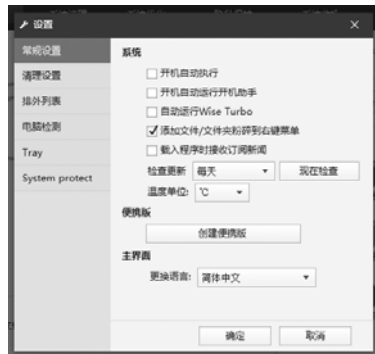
设置
×
常规设置
清理设置
排外列表
电脑检测
Tray
System protect
系统
开机自动执行
开机自动运行开机助手
自动运行Wise Turbo
添加文件/文件夹粉碎到右键菜单
载入程序时接收订阅新闻
检查更新 每天
现在检查
温度单位: ℃
便携版
创建便携版
主界面
更换语言: 简体中文
确定
取消